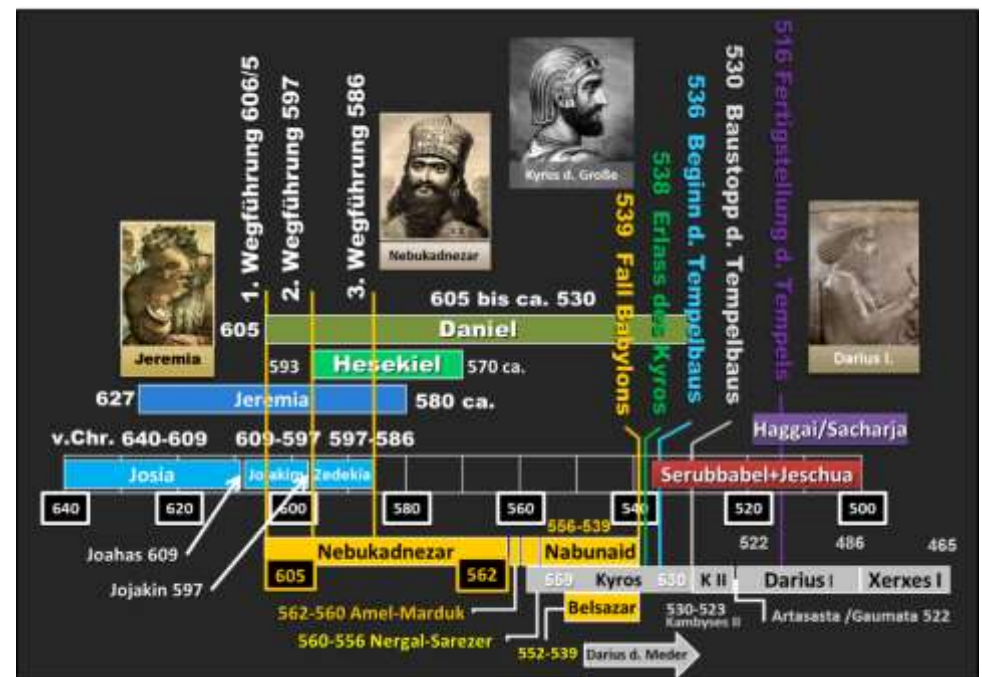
1. Wegführung 606/5
2. Wegführung 597
3. Wegführung 586
Nebukadnezar
Kyros d. Große
539 Fall Babylons
538 Erlass des Kyros
536 Beginn d. Tempelbaus
530 Baustopp d. Tempelbaus
516 Fertigstellung d. Tempels
Jeremia
Darius I.
605 bis ca. 530
605
Daniel
593
Hesekiel
570 ca.
627
Jeremia
580 ca.
v.Chr. 640-609
609-597
597-586
Haggai/Sacharja
Josia
Jojakim
Zedekia
Serubbabel+Jeschua
640
620
600
580
560
540
520
500
556-539
522
486
465
Joahas 609
Nebukadnezar
Nabunaid
Jojakin 597
605
562
569
Kyros
530
K II
Darius I
Xerxes I
562-560 Amel-Marduk
Belsazar
530-523 Kambyses II
Artasasta /Gaumata 522
560-556 Nergal-Sarezer
552-539
Darius d. Meder